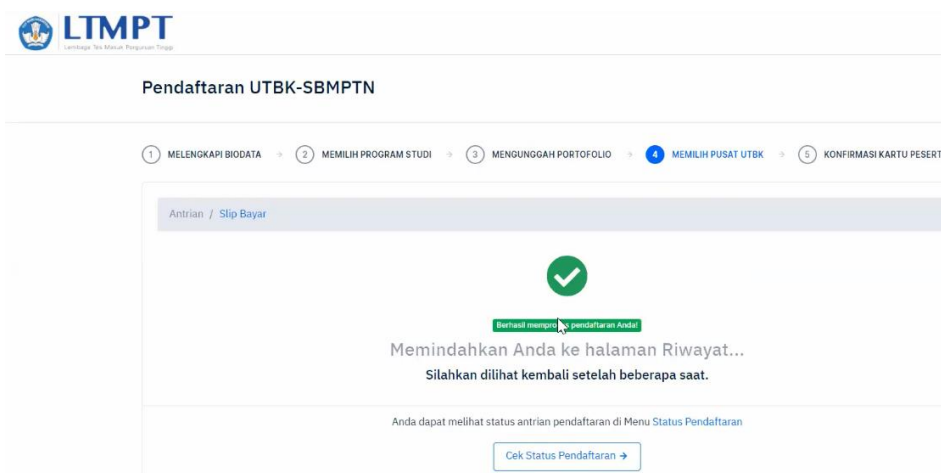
LTMPT
Lembaga Tes Masuk Perguruan Tinggi

Pendaftaran UTBK-SBMPTN

1 MELENGKAPI BIODATA > 2 MEMILIH PROGRAM STUDI > 3 MENGUNGGAH PORTOFOLIO > 4 MEMILIH PUSAT UTBK > 5 KONFIRMASI KARTU PESERT

Antrian / Slip Bayar

Berhasil mempro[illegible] pendaftaran Anda!

Memindahkan Anda ke halaman Riwayat...

Silahkan dilihat kembali setelah beberapa saat.

Anda dapat melihat status antrian pendaftaran di Menu Status Pendaftaran

Cek Status Pendaftaran →